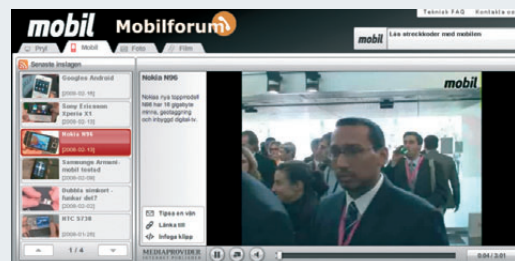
mobil Mobilforum

Teknisk FAQ Kontakta o

Pryl Mobil Foto Film

mobil Läs streckkoder med mobilen

Senaste inslagen

Googles Android
[2008-02-19]

Sony Ericsson Xperia X1
[2008-02-13]

Nokia N96
[2008-02-13]

Samsungs Armani-mobil testad
[2008-02-08]

Dubbla simkort - funkar det?
[2008-02-06]

HTC S730
[2008-01-29]

1 / 4

Nokia N96

Nokias nya toppmodell N96 har 16 gigabyte minne, geotaggning och inbyggt digital-tv.

Tipsa en vän
Länka till
Infoga klipp

MEDIAPROVIDER

mobil

0:04 / 3:01